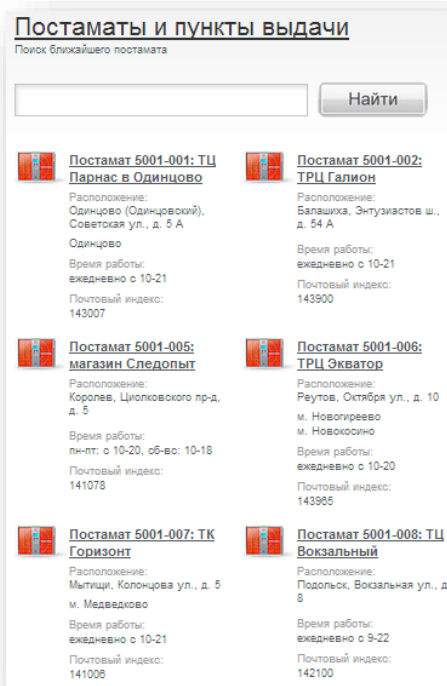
Постаматы и пункты выдачи
Поиск ближайшего постамата

Найти

Постамат 5001-001: ТЦ Парнас в Одинцово
Расположение:
Одинцово (Одинцовский), Советская ул., д. 5 А
Одинцово
Время работы:
ежедневно с 10-21
Почтовый индекс:
143007

Постамат 5001-002: ТРЦ Галион
Расположение:
Балашиха, Энтузиастов ш., д. 54 А
Время работы:
ежедневно с 10-21
Почтовый индекс:
143900

Постамат 5001-005: магазин Следопыт
Расположение:
Королев, Циолковского пр-д, д. 5
Время работы:
пн-пт: с 10-20, сб-вс: 10-18
Почтовый индекс:
141078

Постамат 5001-006: ТРЦ Экватор
Расположение:
Реутов, Октября ул., д. 10
м. Новогиреево
м. Новокосино
Время работы:
ежедневно с 10-20
Почтовый индекс:
143965

Постамат 5001-007: ТК Горизонт
Расположение:
Мытищи, Колонцова ул., д. 5
м. Медведково
Время работы:
ежедневно с 10-21
Почтовый индекс:
141006

Постамат 5001-008: ТЦ Вокзальный
Расположение:
Подольск, Вокзальная ул., д. 8
Время работы:
ежедневно с 9-22
Почтовый индекс:
142100